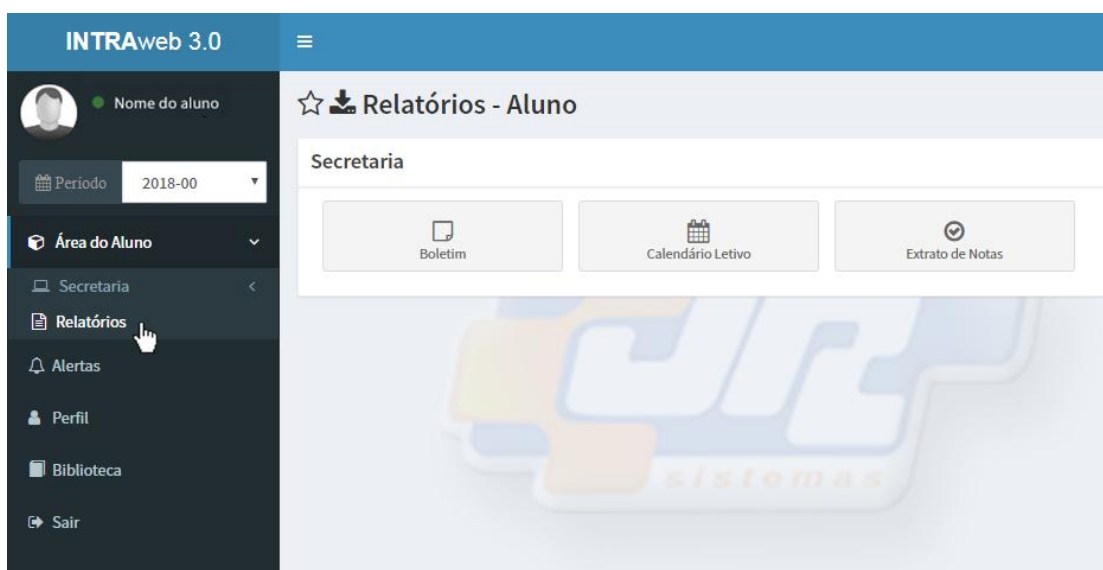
INTRAweb 3.0

Nome do aluno

Período 2018-00

Área do Aluno

Secretaria

Relatórios

Alertas

Perfil

Biblioteca

Sair

Relatórios - Aluno

Secretaria

Boletim

Calendário Letivo

Extrato de Notas

sistemas